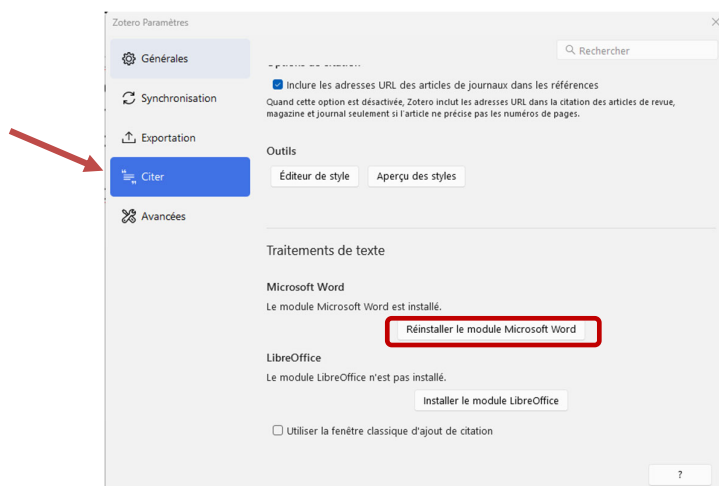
Zotero Paramètres

Générales
Synchronisation
Exportation
Citer
Avancées

Rechercher

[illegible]

Inclure les adresses URL des articles de journaux dans les références
Quand cette option est désactivée, Zotero inclut les adresses URL dans la citation des articles de revue, magazine et journal seulement si l'article ne précise pas les numéros de pages.

Outils
Éditeur de style
Aperçu des styles

Traitements de texte

Microsoft Word
Le module Microsoft Word est installé.
Réinstaller le module Microsoft Word

LibreOffice
Le module LibreOffice n'est pas installé.
Installer le module LibreOffice

Utiliser la fenêtre classique d'ajout de citation

?